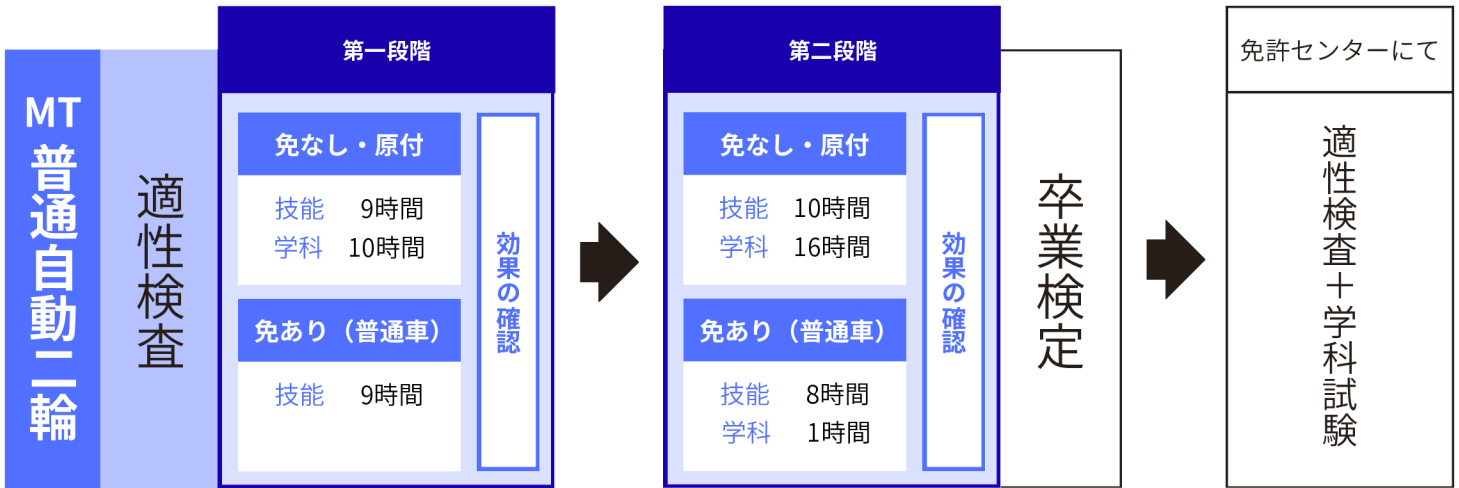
MT
普通自動二輪

適性検査

第一段階

免なし・原付
技能　9時間
学科　10時間

免あり（普通車）
技能　9時間

効果の確認

第二段階

免なし・原付
技能　10時間
学科　16時間

免あり（普通車）
技能　8時間
学科　1時間

効果の確認

卒業検定

免許センターにて

適性検査＋学科試験